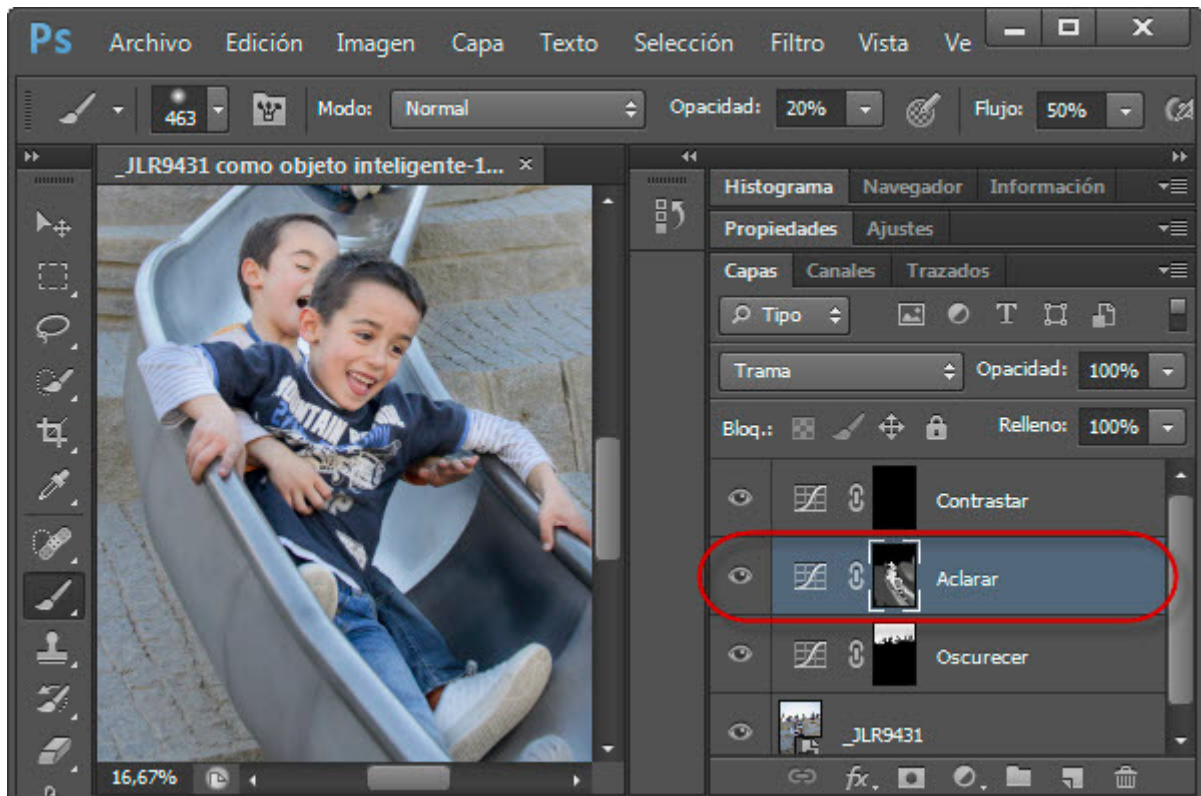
Ps Archivo Edición Imagen Capa Texto Selección Filtro Vista Ve

463 Modo: Normal Opacidad: 20% Flujo: 50%

_JLR9431 como objeto inteligente-1... ×

Histograma Navegador Información

Propiedades Ajustes

Capas Canales Trazados

Tipo

Trama Opacidad: 100%

Bloq.: Relleno: 100%

Contrastar

Aclarar

Oscurecer

_JLR9431

16,67%